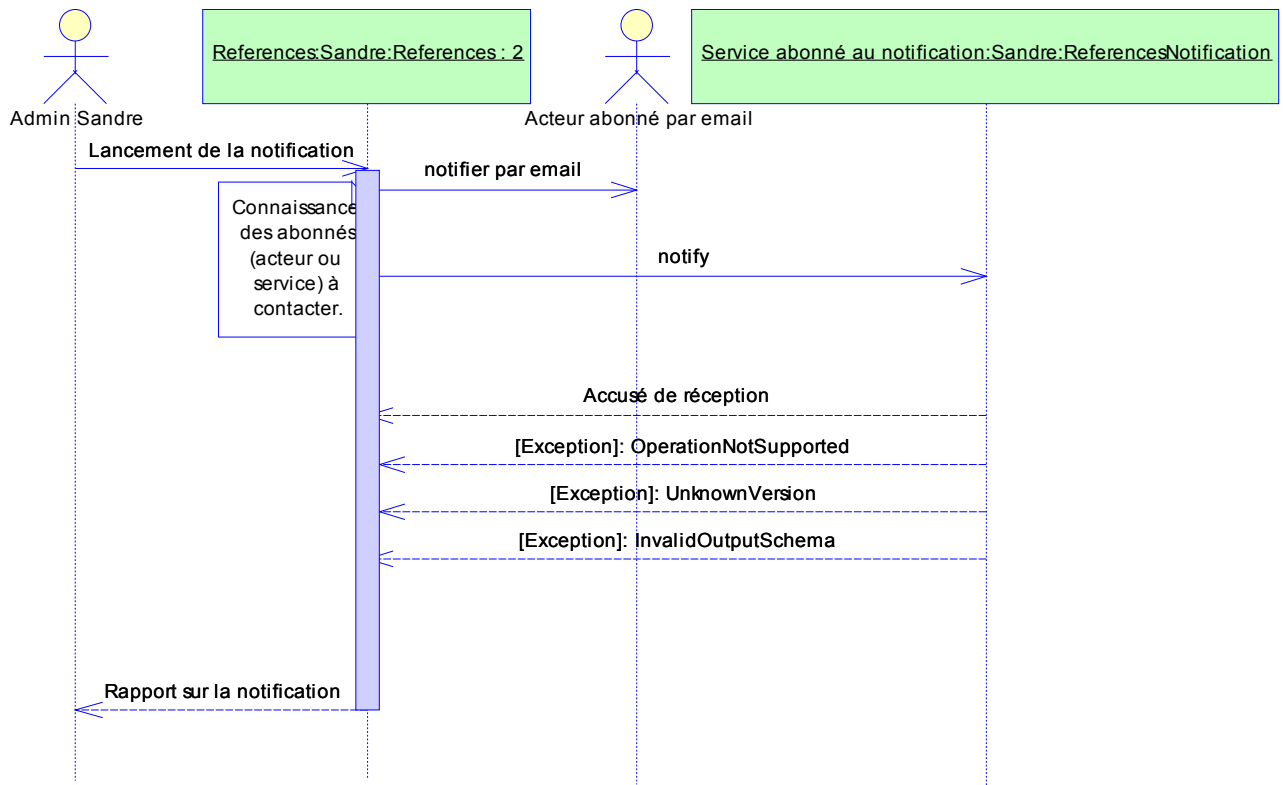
Admin Sandre

References:Sandre:References : 2

Acteur abonné par email

Service abonné au notification:Sandre:ReferencesNotification

Lancement de la notification

notifier par email

Connaissance des abonnés (acteur ou service) à contacter.

notify

Accusé de réception

[Exception]: OperationNotSupported

[Exception]: UnknownVersion

[Exception]: InvalidOutputSchema

Rapport sur la notification